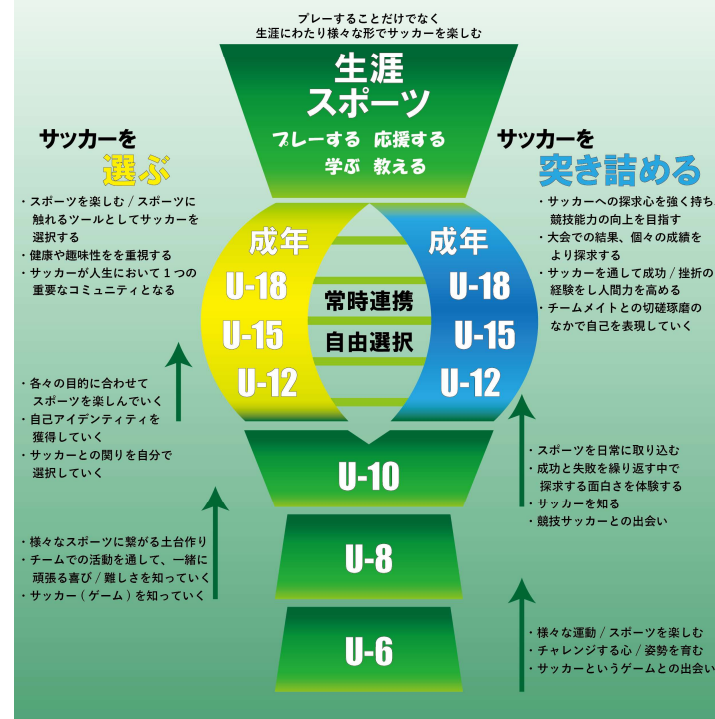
プレーすることだけでなく
生涯にわたり様々な形でサッカーを楽しむ

生涯
スポーツ

プレーする　応援する
学ぶ　教える

サッカーを
選ぶ

・スポーツを楽しむ / スポーツに触れるツールとしてサッカーを選択する
・健康や趣味性をを重視する
・サッカーが人生において１つの重要なコミュニティとなる

サッカーを
突き詰める

・サッカーへの探求心を強く持ち、競技能力の向上を目指す
・大会での結果、個々の成績をより探求する
・サッカーを通して成功 / 挫折の経験をし人間力を高める
・チームメイトとの切磋琢磨のなかで自己を表現していく

成年
U-18
U-15
U-12

常時連携
自由選択

成年
U-18
U-15
U-12

・各々の目的に合わせてスポーツを楽しんでいく
・自己アイデンティティを獲得していく
・サッカーとの関りを自分で選択していく

U-10

・スポーツを日常に取り込む
・成功と失敗を繰り返す中で探求する面白さを体験する
・サッカーを知る
・競技サッカーとの出会い

・様々なスポーツに繋がる土台作り
・チームでの活動を通して、一緒に頑張る喜び / 難しさを知っていく
・サッカー（ゲーム）を知っていく

U-8

U-6

・様々な運動 / スポーツを楽しむ
・チャレンジする心 / 姿勢を育む
・サッカーというゲームとの出会い